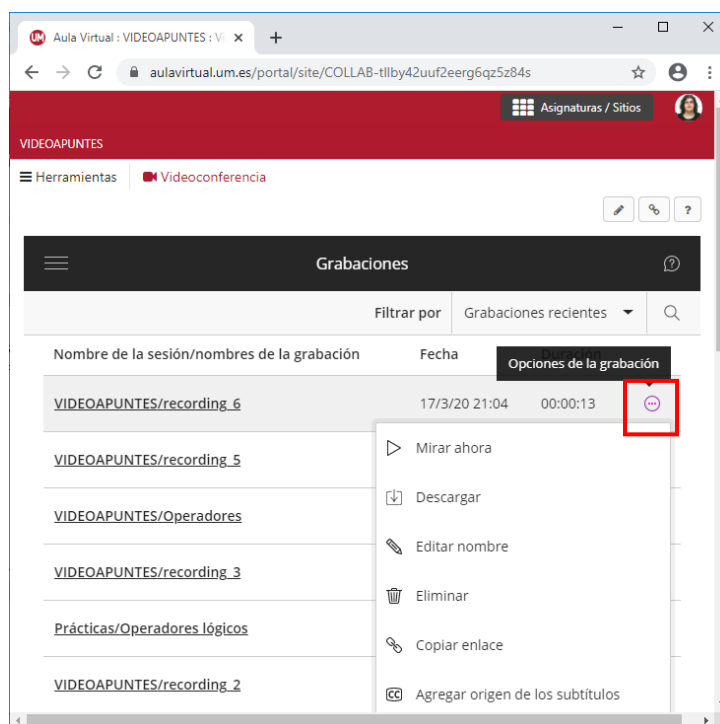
Aula Virtual : VIDEOAPUNTES : Vi

aulavirtual.um.es/portal/site/COLLAB-tllby42uuf2eerg6qz5z84s

Asignaturas / Sitios

VIDEOAPUNTES

Herramientas

Videoconferencia

Grabaciones

Filtrar por

Grabaciones recientes

| Nombre de la sesión/nombres de la grabación | Fecha | Duración |
|---|---|---|
| VIDEOAPUNTES/recording_6 | 17/3/20 21:04 | 00:00:13 |
| VIDEOAPUNTES/recording_5 | | |
| VIDEOAPUNTES/Operadores | | |
| VIDEOAPUNTES/recording_3 | | |
| Prácticas/Operadores lógicos | | |
| VIDEOAPUNTES/recording_2 | | |

Opciones de la grabación

Mirar ahora

Descargar

Editar nombre

Eliminar

Copiar enlace

Agregar origen de los subtítulos